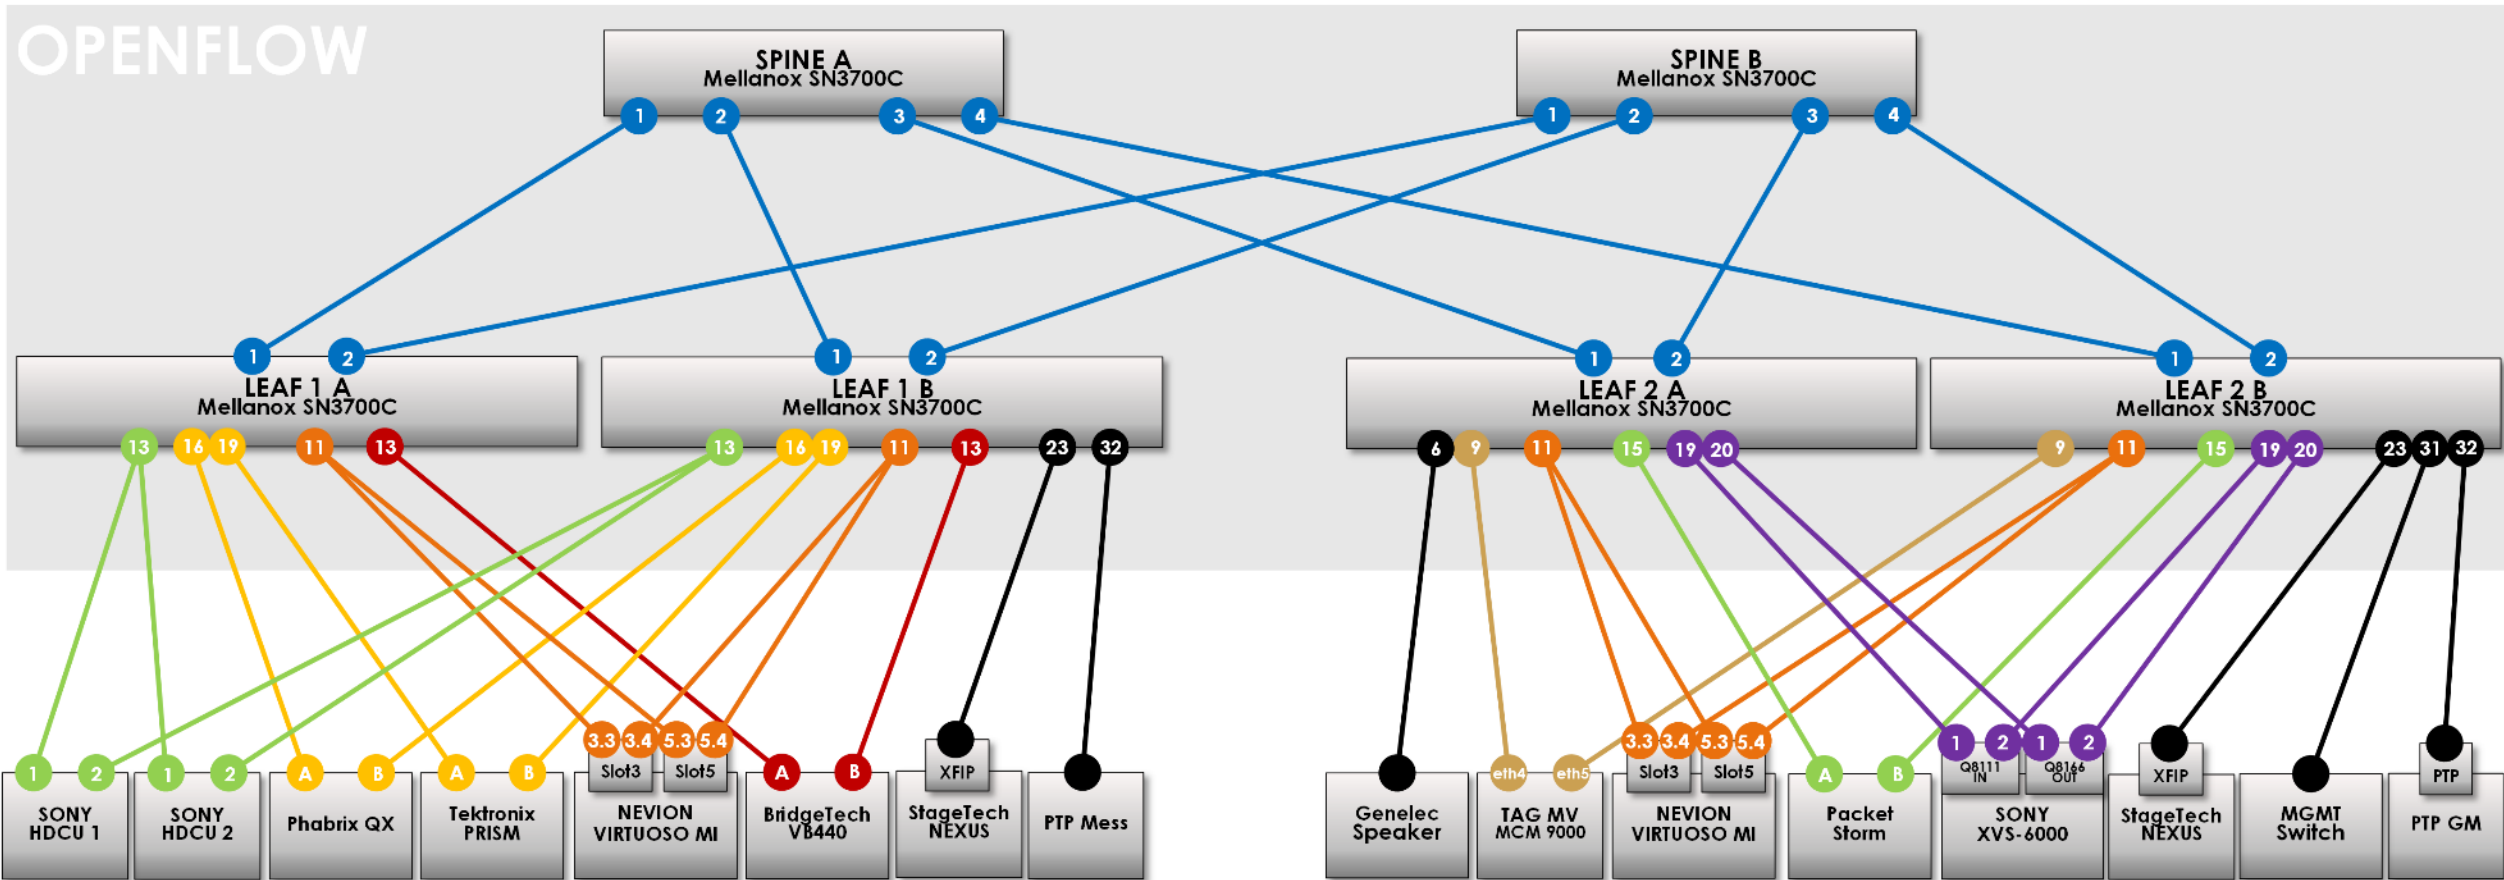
OPENFLOW

SPINE A
Mellanox SN3700C
1 2 3 4

SPINE B
Mellanox SN3700C
1 2 3 4

1 2
LEAF 1 A
Mellanox SN3700C
13 16 19 11 13

1 2
LEAF 1 B
Mellanox SN3700C
13 16 19 11 13 23 32

1 2
LEAF 2 A
Mellanox SN3700C
6 9 11 15 19 20

1 2
LEAF 2 B
Mellanox SN3700C
9 11 15 19 20 23 31 32

1 2
SONY HDCU 1

1 2
SONY HDCU 2

A B
Phabrix QX

A B
Tektronix PRISM

3.3 3.4 5.3 5.4
Slot3 Slot5
NEVION VIRTUOSO MI

A B
BridgeTech VB440

XFIP
StageTech NEXUS

PTP Mess

Genelec Speaker

eth4 eth5
TAG MV MCM 9000

3.3 3.4 5.3 5.4
Slot3 Slot5
NEVION VIRTUOSO MI

A B
Packet Storm

1 2 1 2
Q8111 IN
Q8166 OUT
SONY XVS-6000

XFIP
StageTech NEXUS

MGMT Switch

PTP
PTP GM